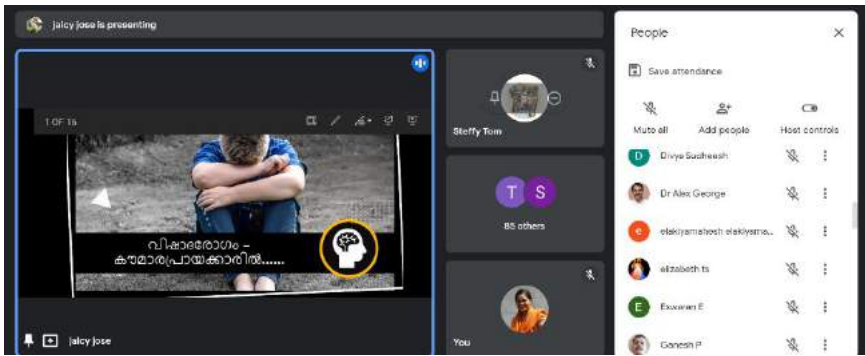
jalcy jose is presenting

1 OF 15

വിഷാദരോഗം – കൗമാരപ്രായക്കാരിൽ......

jalcy jose

Steffy Tom

T S

85 others

You

People

Save attendance

Mute all

Add people

Host controls

D Divya Sudheesh

Dr Alex George

e elakiyamahesh elakiyama...

elizabeth ts

E Eswaran E

Ganesh P